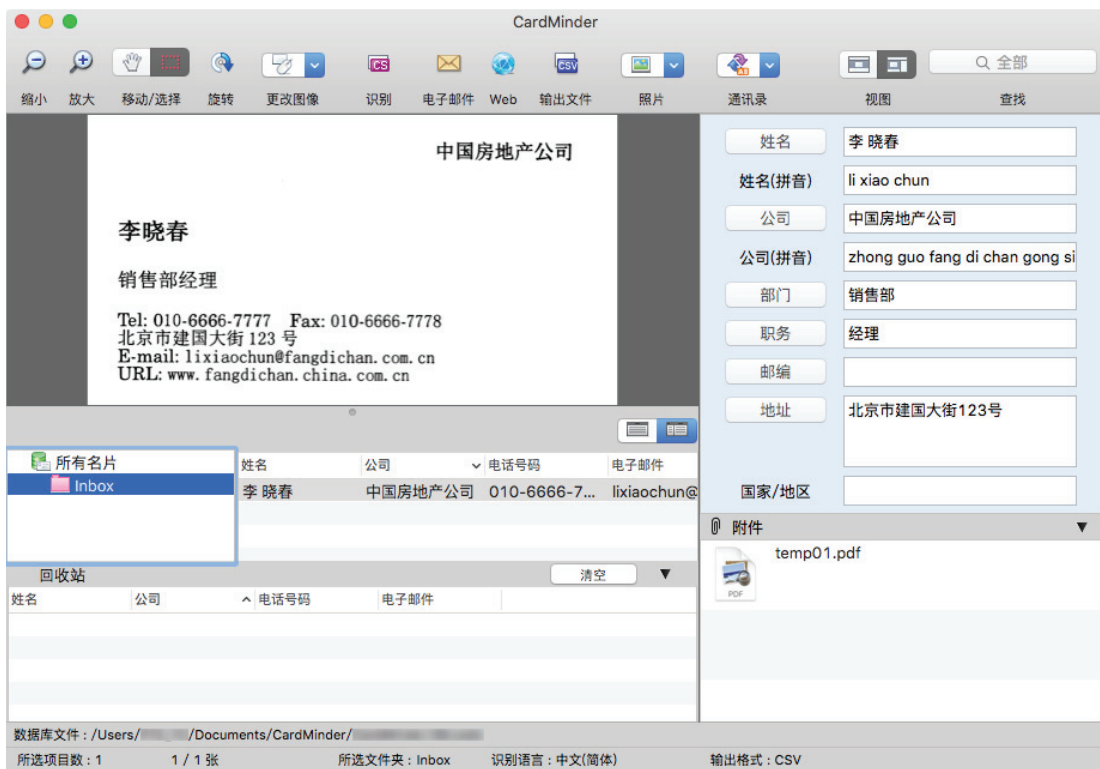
CardMinder

缩小 放大 移动/选择 旋转 更改图像 识别 电子邮件 Web 输出文件 照片 通讯录 视图 查找

全部

中国房地产公司

李晓春

销售部经理

Tel: 010-6666-7777 Fax: 010-6666-7778
北京市建国大街 123 号
E-mail: lixiaochun@fangdichan.com.cn
URL: www.fangdichan.china.com.cn

姓名 李 晓春
姓名(拼音) li xiao chun
公司 中国房地产公司
公司(拼音) zhong guo fang di chan gong si
部门 销售部
职务 经理
邮编
地址 北京市建国大街123号
国家/地区

所有名片
Inbox

| 姓名 | 公司 | 电话号码 | 电子邮件 |
|---|---|---|---|
| 李 晓春 | 中国房地产公司 | 010-6666-7... | lixiaochun@ |

附件
temp01.pdf
PDF

回收站 清空

| 姓名 | 公司 | 电话号码 | 电子邮件 |
|---|---|---|---|

数据库文件：/Users/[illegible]/Documents/CardMinder/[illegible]

所选项目数：1 1 / 1 张 所选文件夹：Inbox 识别语言：中文(简体) 输出格式：CSV